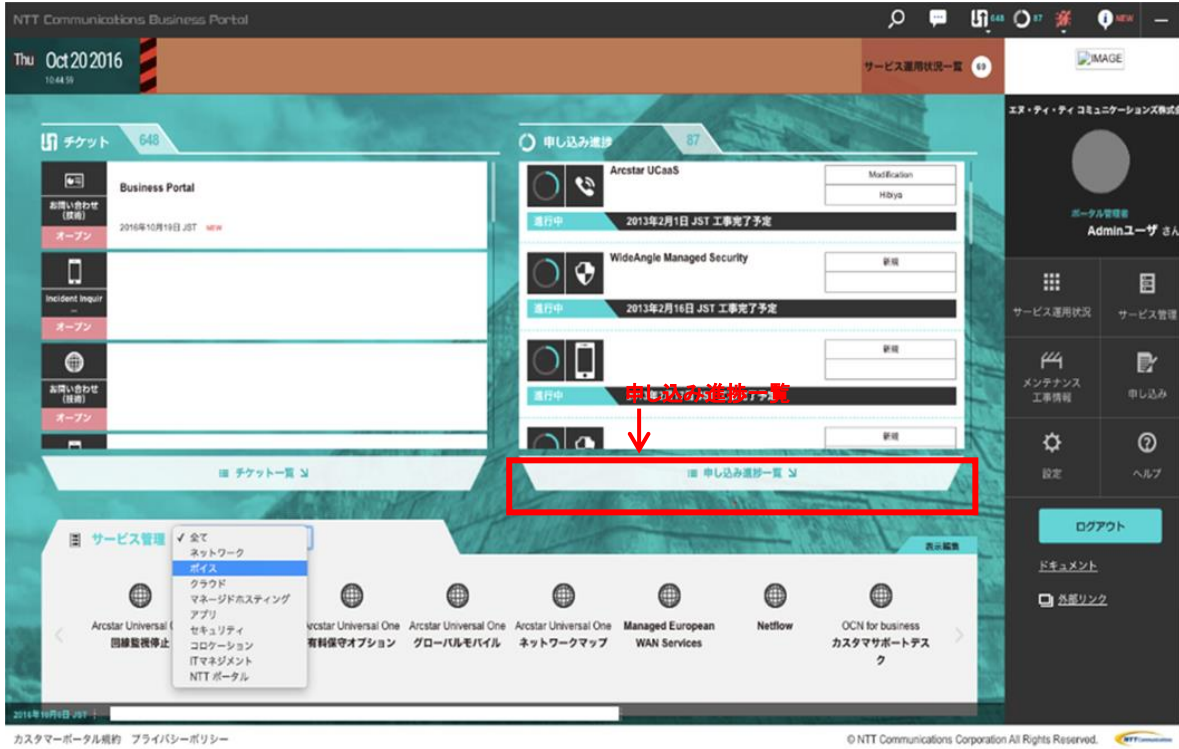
NTT Communications Business Portal

648 87 NEW

Thu Oct 20 2016
10:44:59

サービス運用状況一覧 69

IMAGE

チケット 648

お問い合わせ(技術)
オープン

Business Portal
2016年10月19日 JST NEW

Incident Inquir
オープン

お問い合わせ(技術)
オープン

チケット一覧

申し込み進捗 87

Arcstar UCaaS
Modification
Hibiya
進行中
2013年2月1日 JST 工事完了予定

WideAngle Managed Security
新規
進行中
2013年2月16日 JST 工事完了予定

新規
進行中

申し込み進捗一覧

新規

申し込み進捗一覧

エヌ・ティ・ティ コミュニケーションズ株式会社

ポータル管理者
Adminユーザ さん

サービス運用状況
サービス管理
メンテナンス工事情報
申し込み
設定
ヘルプ

ログアウト

ドキュメント

外部リンク

サービス管理
✓ 全て
ネットワーク
ボイス
クラウド
マネージドホスティング
アプリ
セキュリティ
コロケーション
ITマネジメント
NTT ポータル

表示編集

Arcstar Universal O
回線監視停止

Arcstar Universal One
有料保守オプション

Arcstar Universal One
グローバルモバイル

Arcstar Universal One
ネットワークマップ

Managed European WAN Services

Netflow

OCN for business
カスタマサポートデスク

2016年10月8日 JST

カスタマーポータル規約 プライバシーポリシー

© NTT Communications Corporation All Rights Reserved.